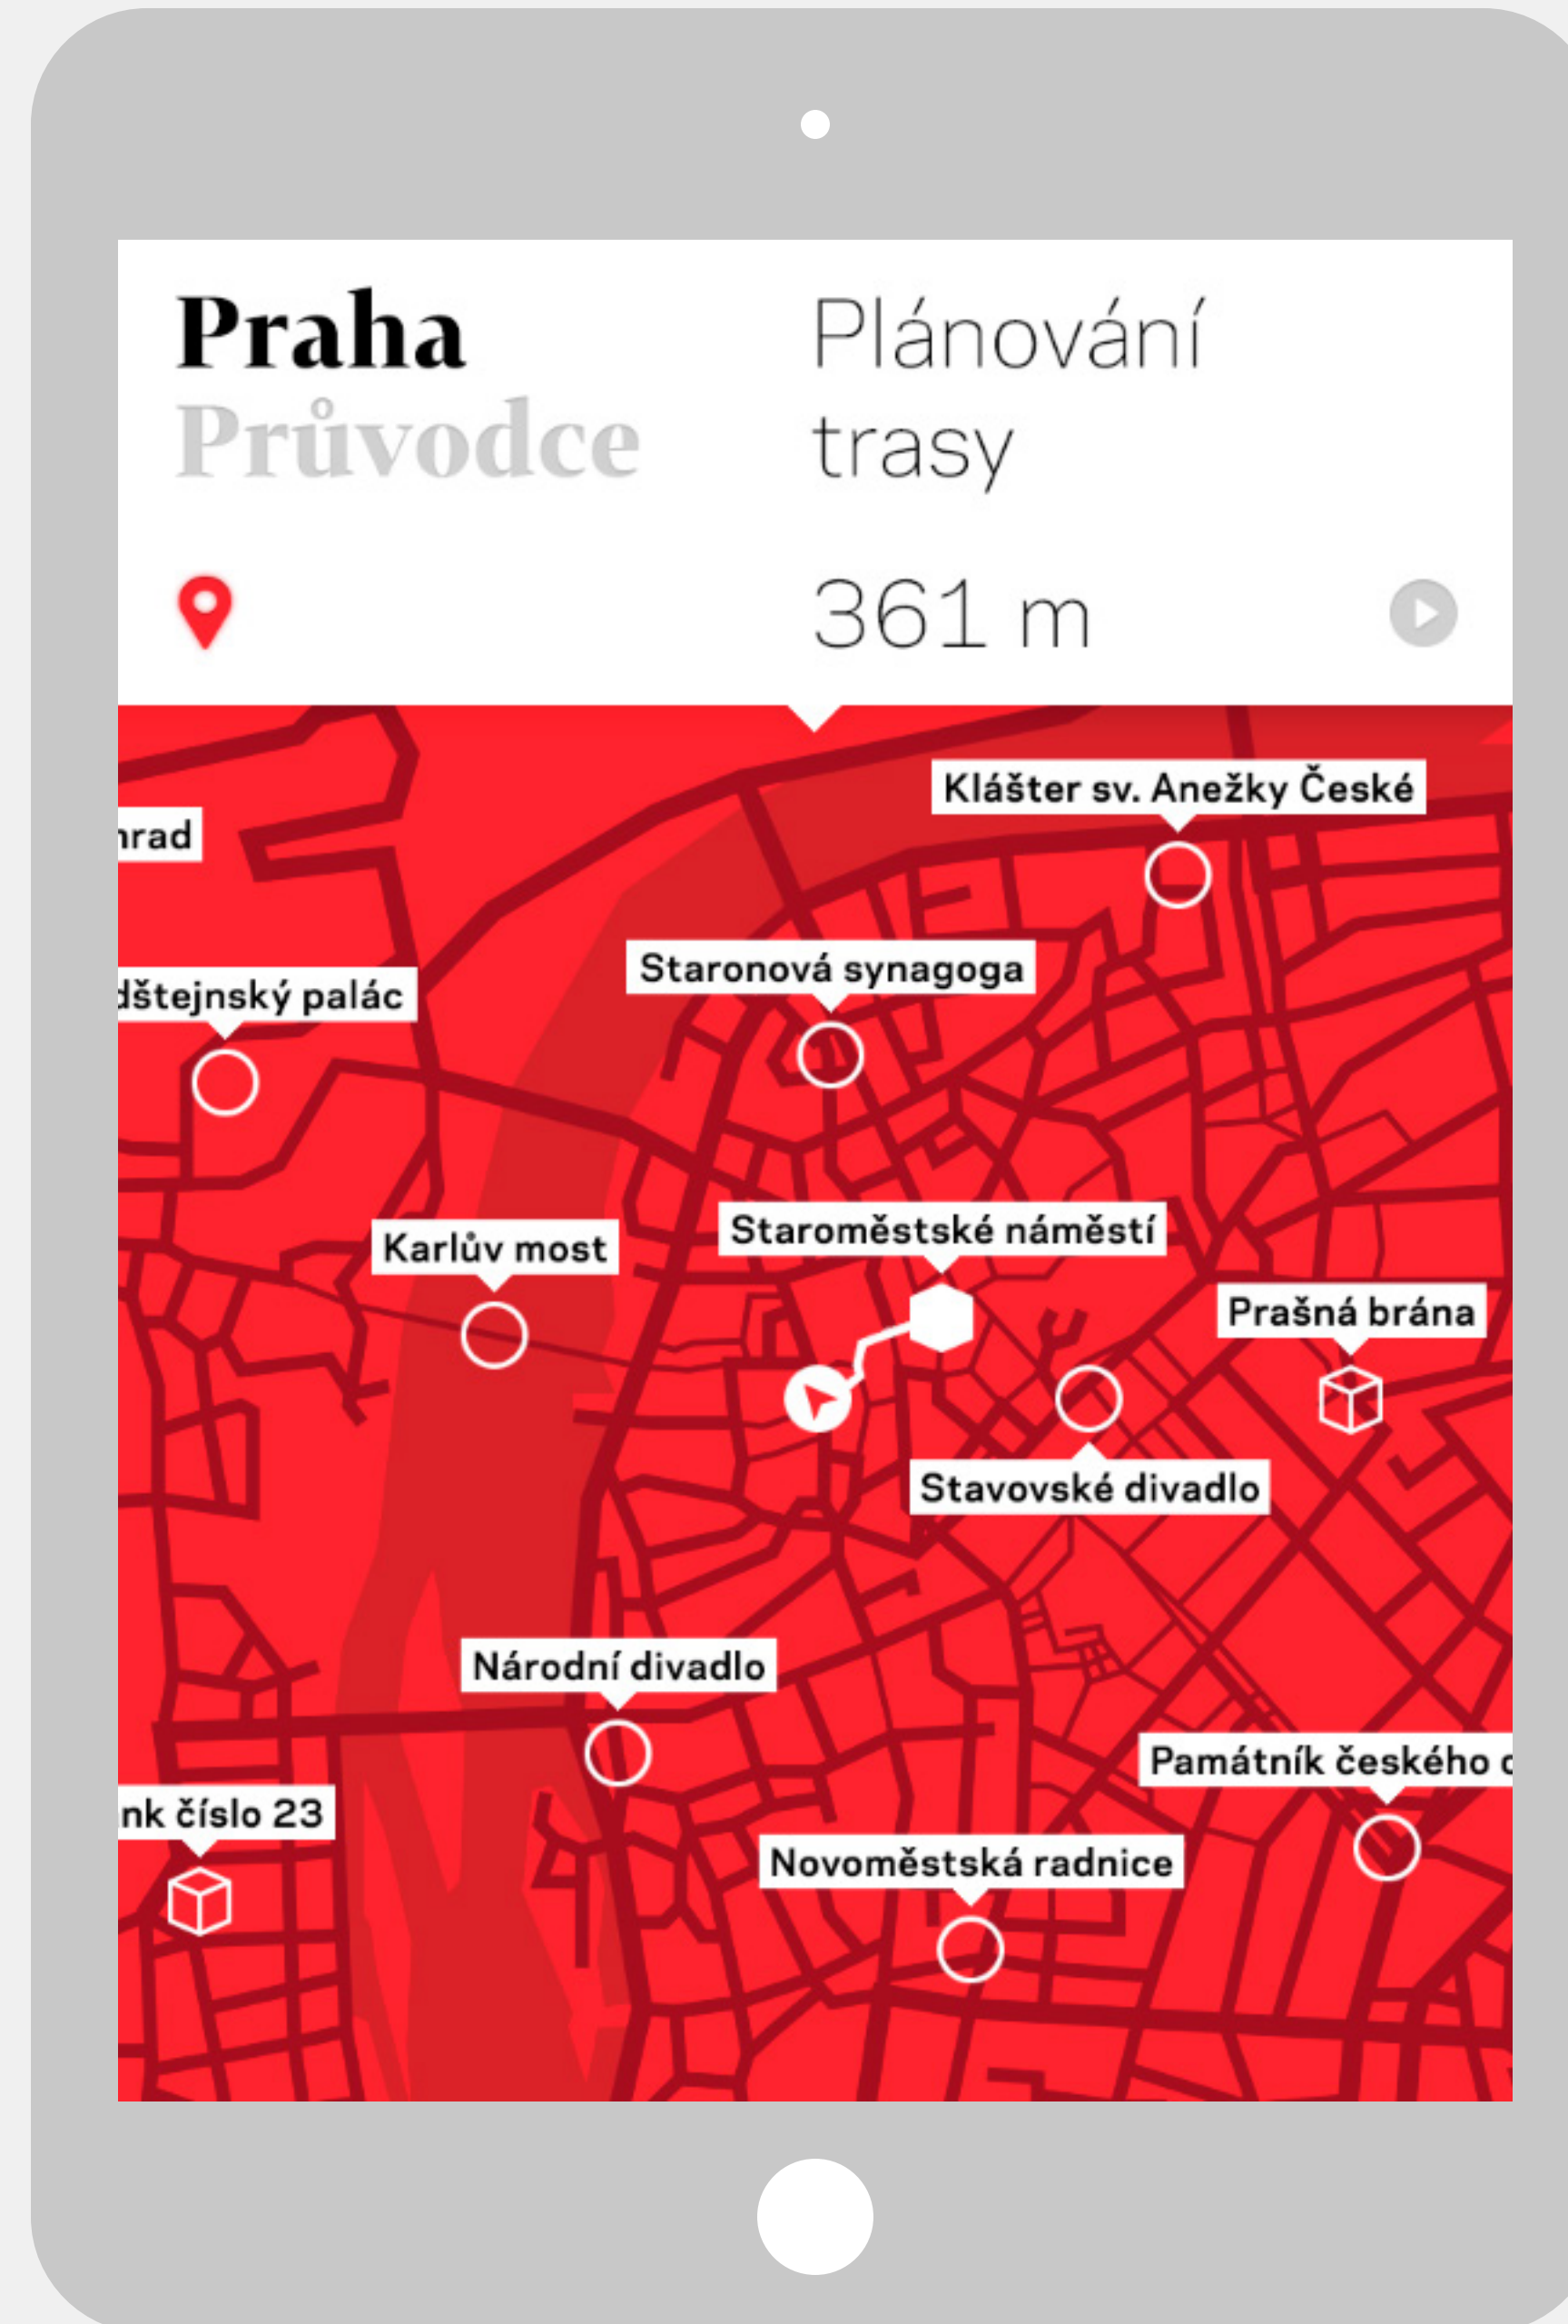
Praha
Průvodce

Plánování trasy

361 m

Klášter sv. Anežky České

rad

Staronová synagoga

dštejnský palác

Karlův most

Staroměstské náměstí

Prašná brána

Stavovské divadlo

Národní divadlo

Památník českého

nk číslo 23

Novoměstská radnice